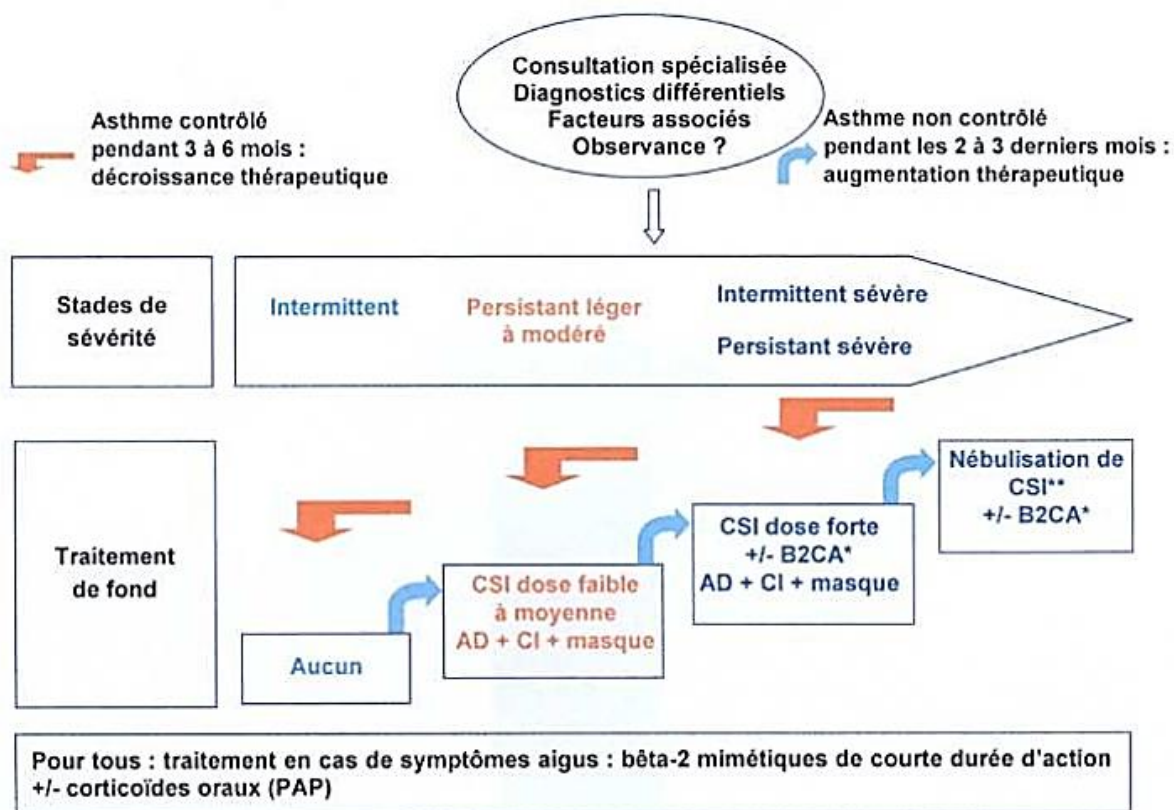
Asthme contrôlé pendant 3 à 6 mois : décroissance thérapeutique

Consultation spécialisée
Diagnostics différentiels
Facteurs associés
Observance ?

Asthme non contrôlé pendant les 2 à 3 derniers mois : augmentation thérapeutique

Stades de sévérité

Intermittent

Persistant léger à modéré

Intermittent sévère

Persistant sévère

Traitement de fond

Aucun

CSI dose faible à moyenne
AD + CI + masque

CSI dose forte
+/- B2CA*
AD + CI + masque

Nébulisation de CSI**
+/- B2CA*

Pour tous : traitement en cas de symptômes aigus : bêta-2 mimétiques de courte durée d'action +/- corticoïdes oraux (PAP)